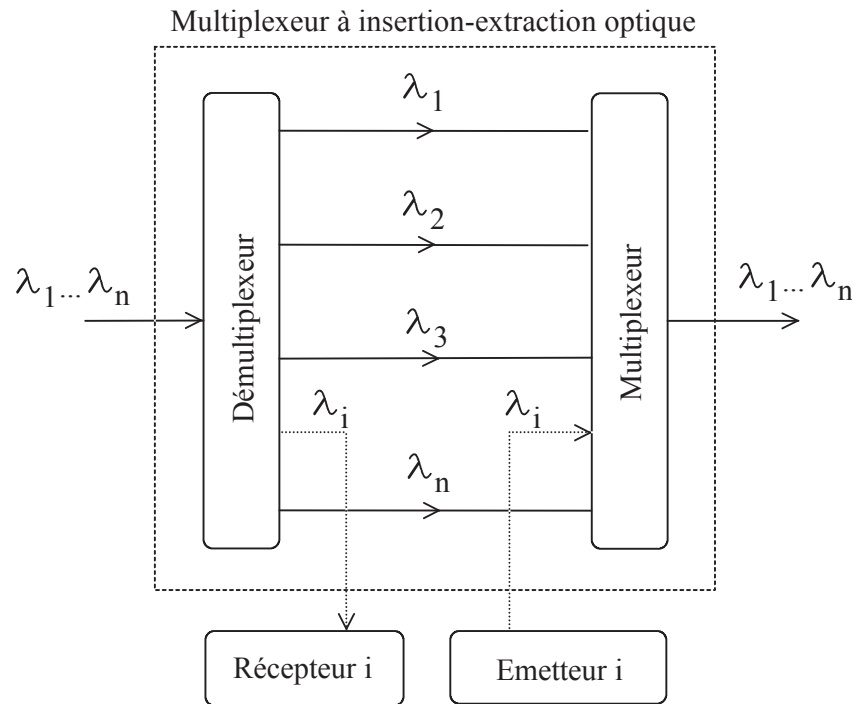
Multiplexeur à insertion-extraction optique

$\lambda_1 ... \lambda_n$

Démultiplexeur

$\lambda_1$

$\lambda_2$

$\lambda_3$

$\lambda_i$

$\lambda_i$

$\lambda_n$

Multiplexeur

$\lambda_1 ... \lambda_n$

Récepteur i

Emetteur i